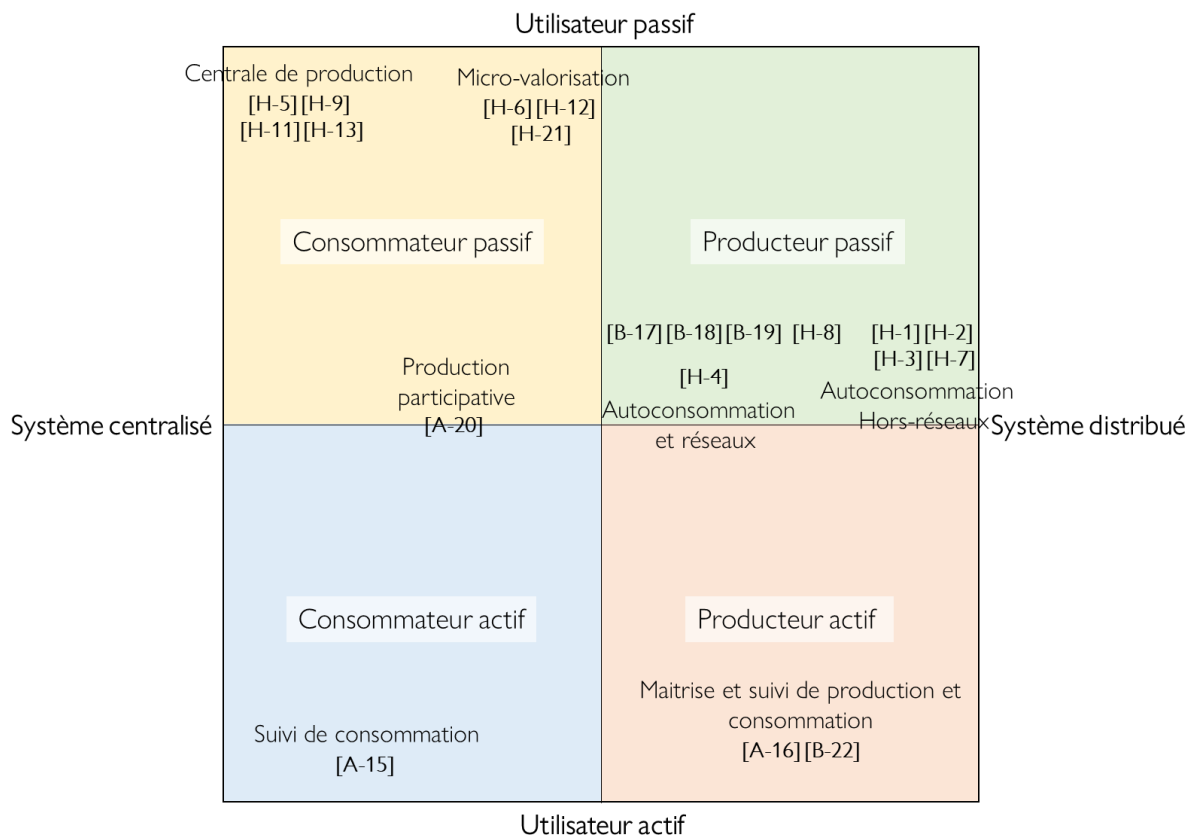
Utilisateur passif

Centrale de production
[H-5] [H-9]
[H-11] [H-13]

Micro-valorisation
[H-6] [H-12]
[H-21]

Consommateur passif

Producteur passif

[B-17] [B-18] [B-19] [H-8]

[H-1] [H-2]
[H-3] [H-7]

Production participative
[A-20]

[H-4]
Autoconsommation et réseaux

Autoconsommation Hors-réseaux

Système centralisé

Système distribué

Consommateur actif

Producteur actif

Maitrise et suivi de production et consommation
[A-16] [B-22]

Suivi de consommation
[A-15]

Utilisateur actif